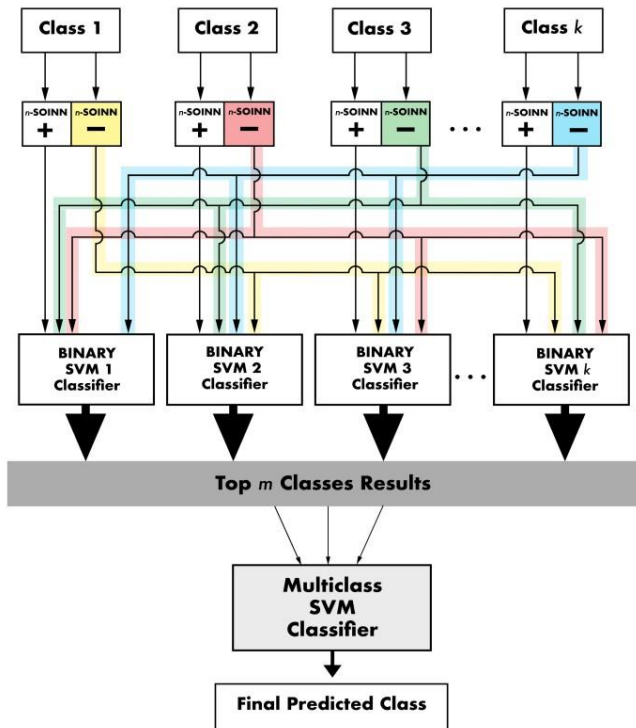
Class 1

Class 2

Class 3

Class $k$

$n$-SOINN +

$n$-SOINN −

$n$-SOINN +

$n$-SOINN −

$n$-SOINN +

$n$-SOINN −

. . .

$n$-SOINN +

$n$-SOINN −

BINARY SVM 1 Classifier

BINARY SVM 2 Classifier

BINARY SVM 3 Classifier

. . .

BINARY SVM $k$ Classifier

Top $m$ Classes Results

Multiclass SVM Classifier

Final Predicted Class